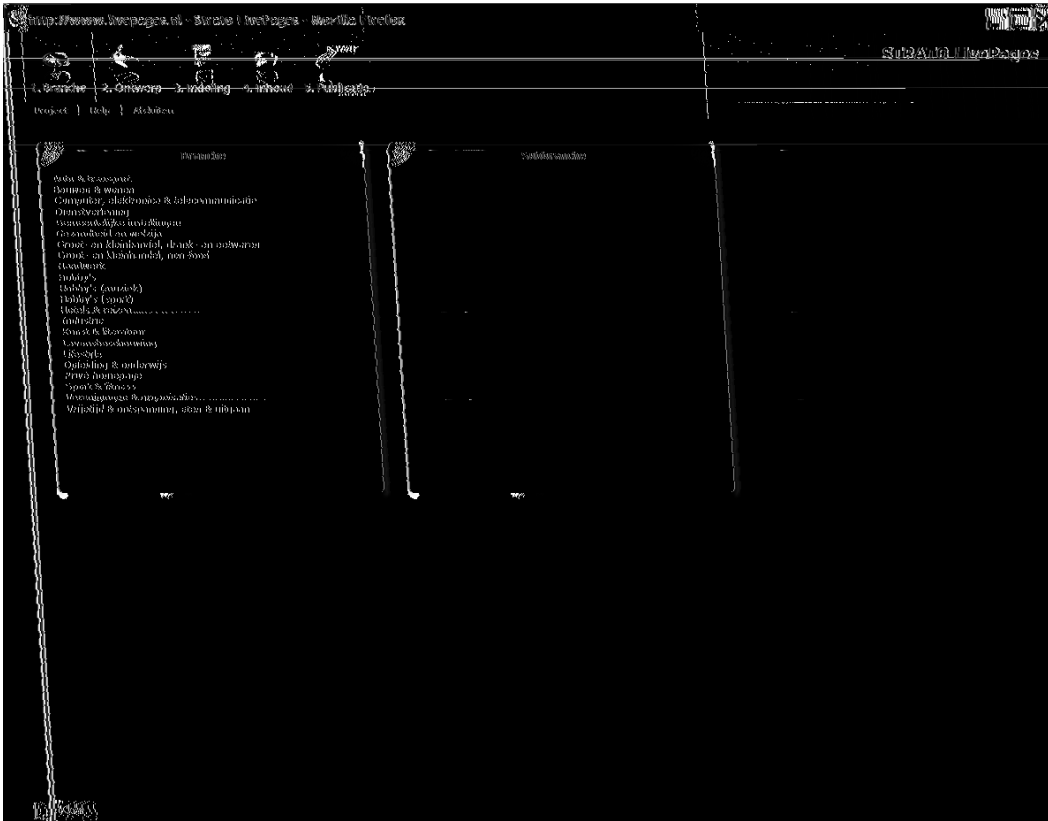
http://www.livepages.nl - Branche | LivePages - Mozilla Firefox

SiteAAN | LivePages

1. Branche | 2. Ontwerp | 3. Indeling | 4. Inhoud | 5. Publicatie

Project | Help | Afsluiten

Branche

Auto & transport
Bouwen & wonen
Computer, elektronica & telecommunicatie
Dienstverlening
Gemeentelijke instellingen
Gezondheid en welzijn
Groot- en kleinhandel, drank- en eetwaren
Groot- en kleinhandel, non-food
Handwerk
Hobby's
Hobby's (muziek)
Hobby's (sport)
Horeca & catering
Industrie
Kunst & literatuur
Levensbeschouwing
Lifestyle
Opleiding & onderwijs
Privé homepage
Sport & fitness
Verenigingen & organisaties
Vrijetijd & ontspanning, eten & uitgaan

Subbranche